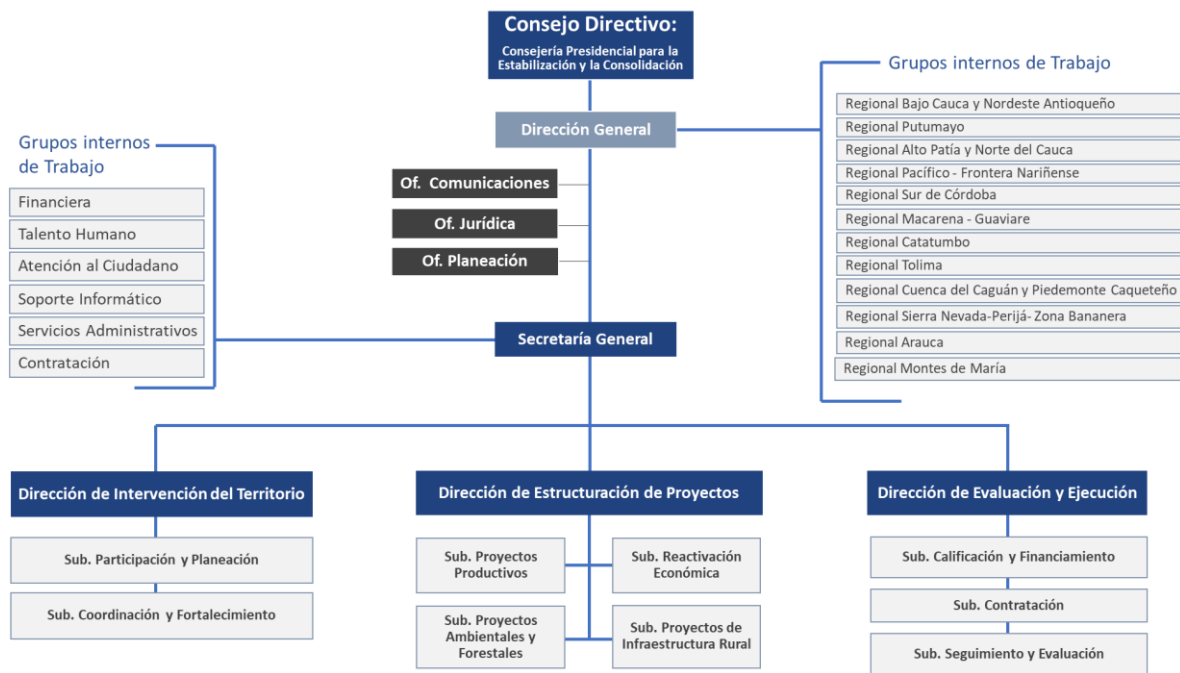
Consejo Directivo:
Consejería Presidencial para la Estabilización y la Consolidación

Dirección General

Grupos internos de Trabajo

Regional Bajo Cauca y Nordeste Antioqueño
Regional Putumayo
Regional Alto Patía y Norte del Cauca
Regional Pacífico - Frontera Nariñense
Regional Sur de Córdoba
Regional Macarena - Guaviare
Regional Catatumbo
Regional Tolima
Regional Cuenca del Caguán y Piedemonte Caqueteño
Regional Sierra Nevada-Perijá- Zona Bananera
Regional Arauca
Regional Montes de María

Grupos internos de Trabajo

Financiera
Talento Humano
Atención al Ciudadano
Soporte Informático
Servicios Administrativos
Contratación

Of. Comunicaciones
Of. Jurídica
Of. Planeación

Secretaría General

Dirección de Intervención del Territorio
Sub. Participación y Planeación
Sub. Coordinación y Fortalecimiento

Dirección de Estructuración de Proyectos
Sub. Proyectos Productivos
Sub. Reactivación Económica
Sub. Proyectos Ambientales y Forestales
Sub. Proyectos de Infraestructura Rural

Dirección de Evaluación y Ejecución
Sub. Calificación y Financiamiento
Sub. Contratación
Sub. Seguimiento y Evaluación